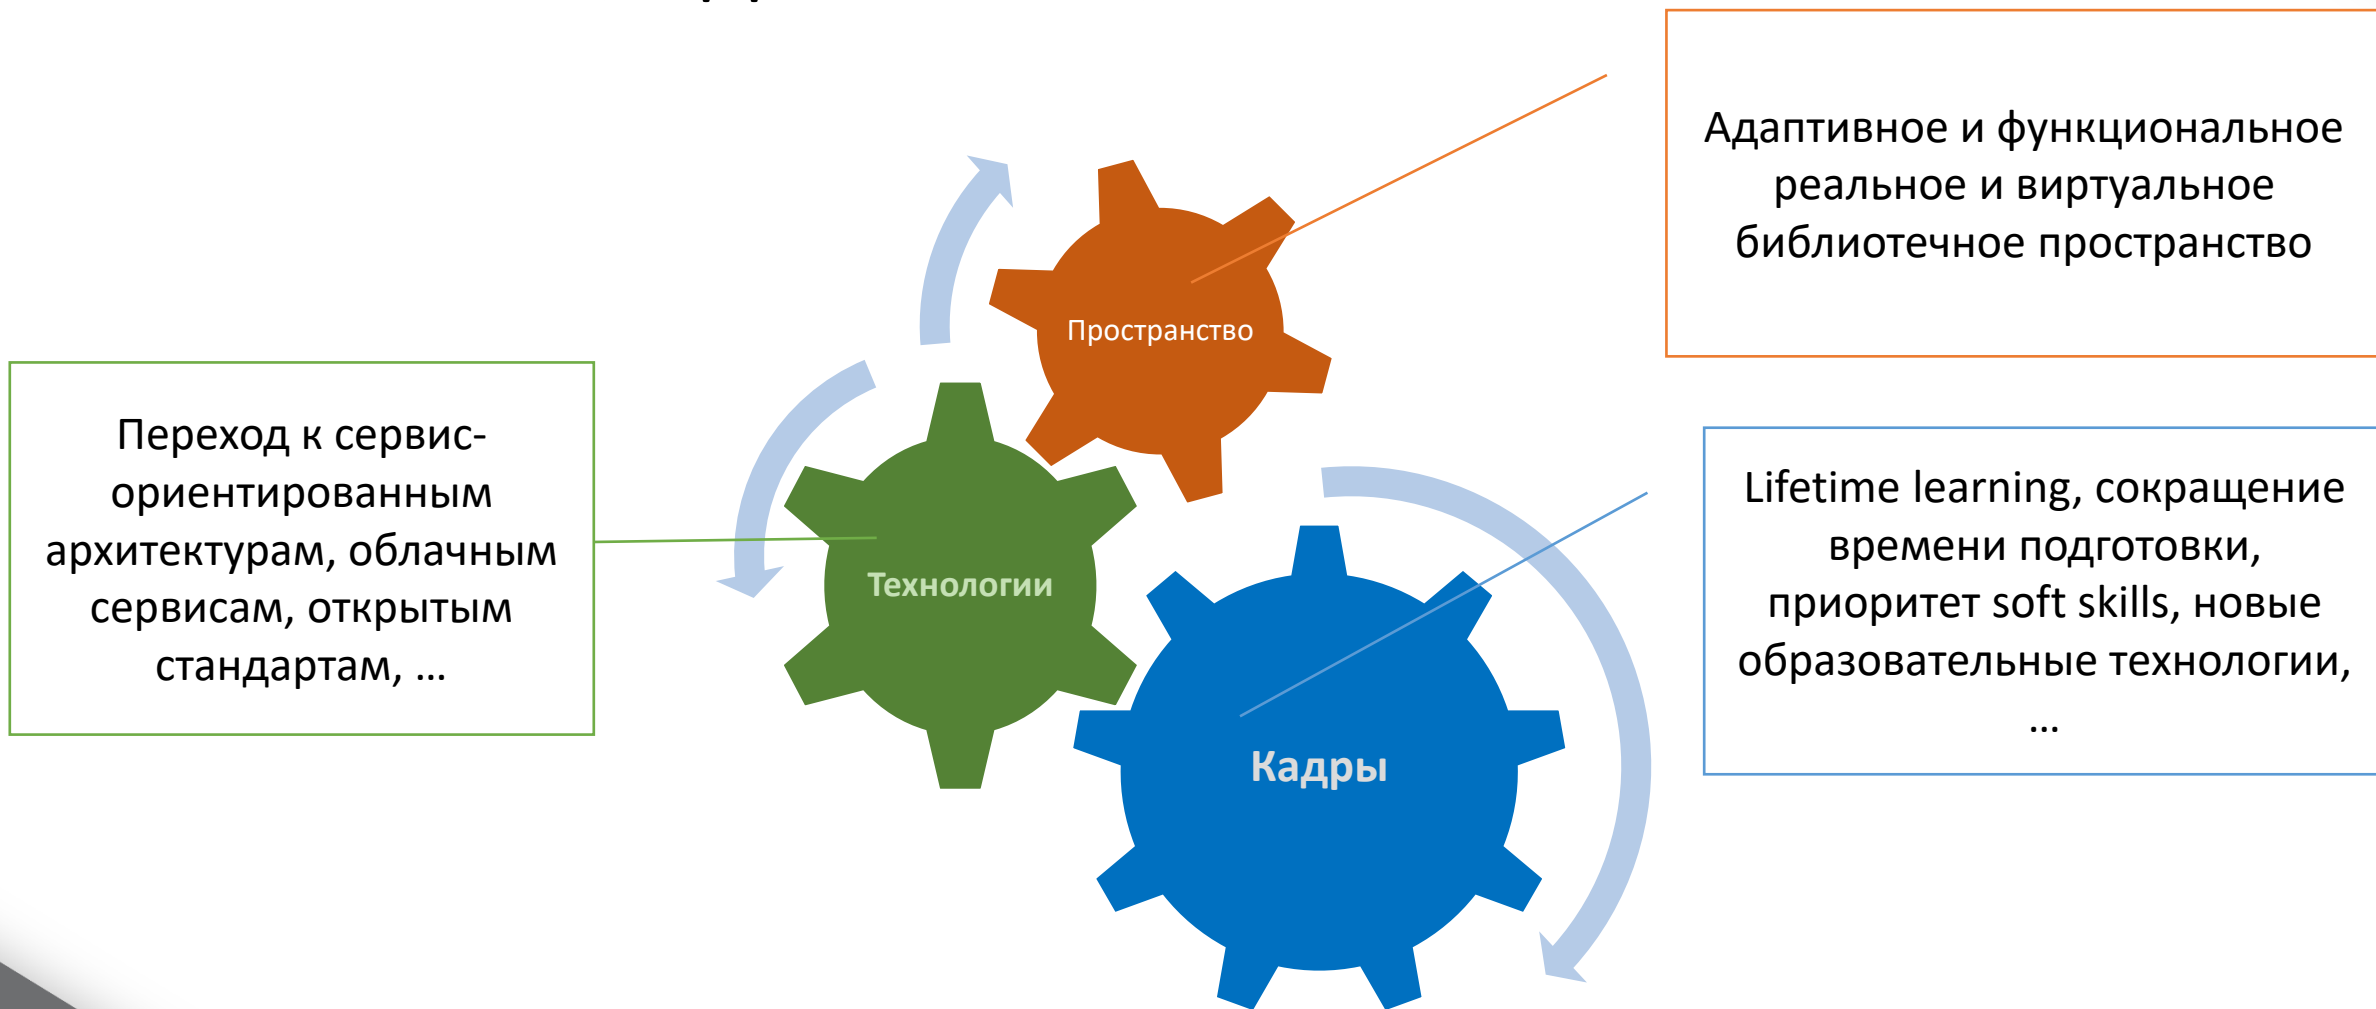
Адаптивное и функциональное реальное и виртуальное библиотечное пространство

Пространство

Переход к сервис-ориентированным архитектурам, облачным сервисам, открытым стандартам, …

Технологии

Lifetime learning, сокращение времени подготовки, приоритет soft skills, новые образовательные технологии, …

Кадры